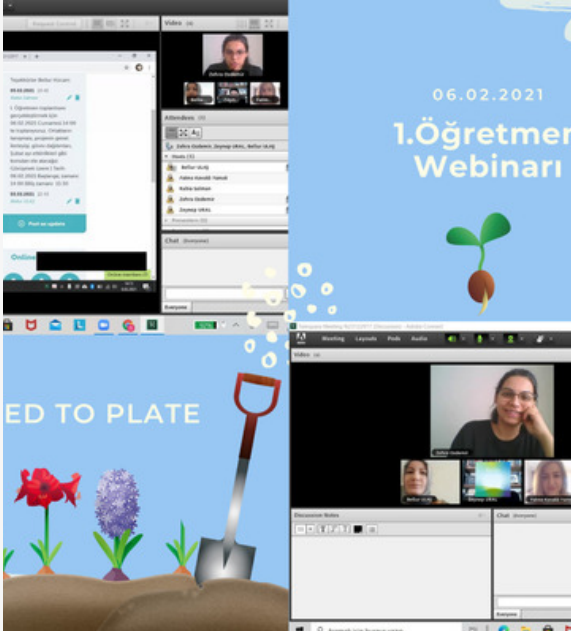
Video
Zehra Özdemir
Attendees
Zehra Özdemir, Zeynep Ulkü, Belfor ULAŞ
Hosts
Belfor ULAŞ
Fatma Kavaklı Yılmaz
Kübra Şahman
Zehra Özdemir
Zeynep Ulkü
Chat
Everyone
Teşekkürler Belfor Hocam
03.02.2021
1. Öğretmen toplantısını gerçekleştireceğiz.
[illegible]
Post an update
Online

06.02.2021
1.Öğretmen
Webinarı

ED TO PLATE

Meeting Layouts Pods Audio
Video
Zehra Özdemir
Belfor ULAŞ
Zeynep Ulkü
Fatma Kavaklı Yılmaz
Discussion Notes
Chat
Everyone